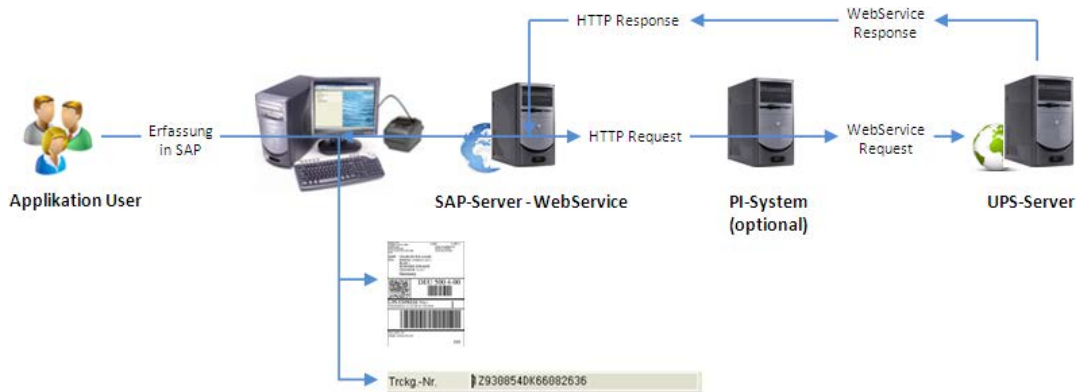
HTTP Response

WebService Response

Erfassung in SAP

HTTP Request

WebService Request

Applikation User

SAP-Server - WebService

PI-System (optional)

UPS-Server

DEU 500 4-00

Trckg.-Nr. 1Z930854DK66082636